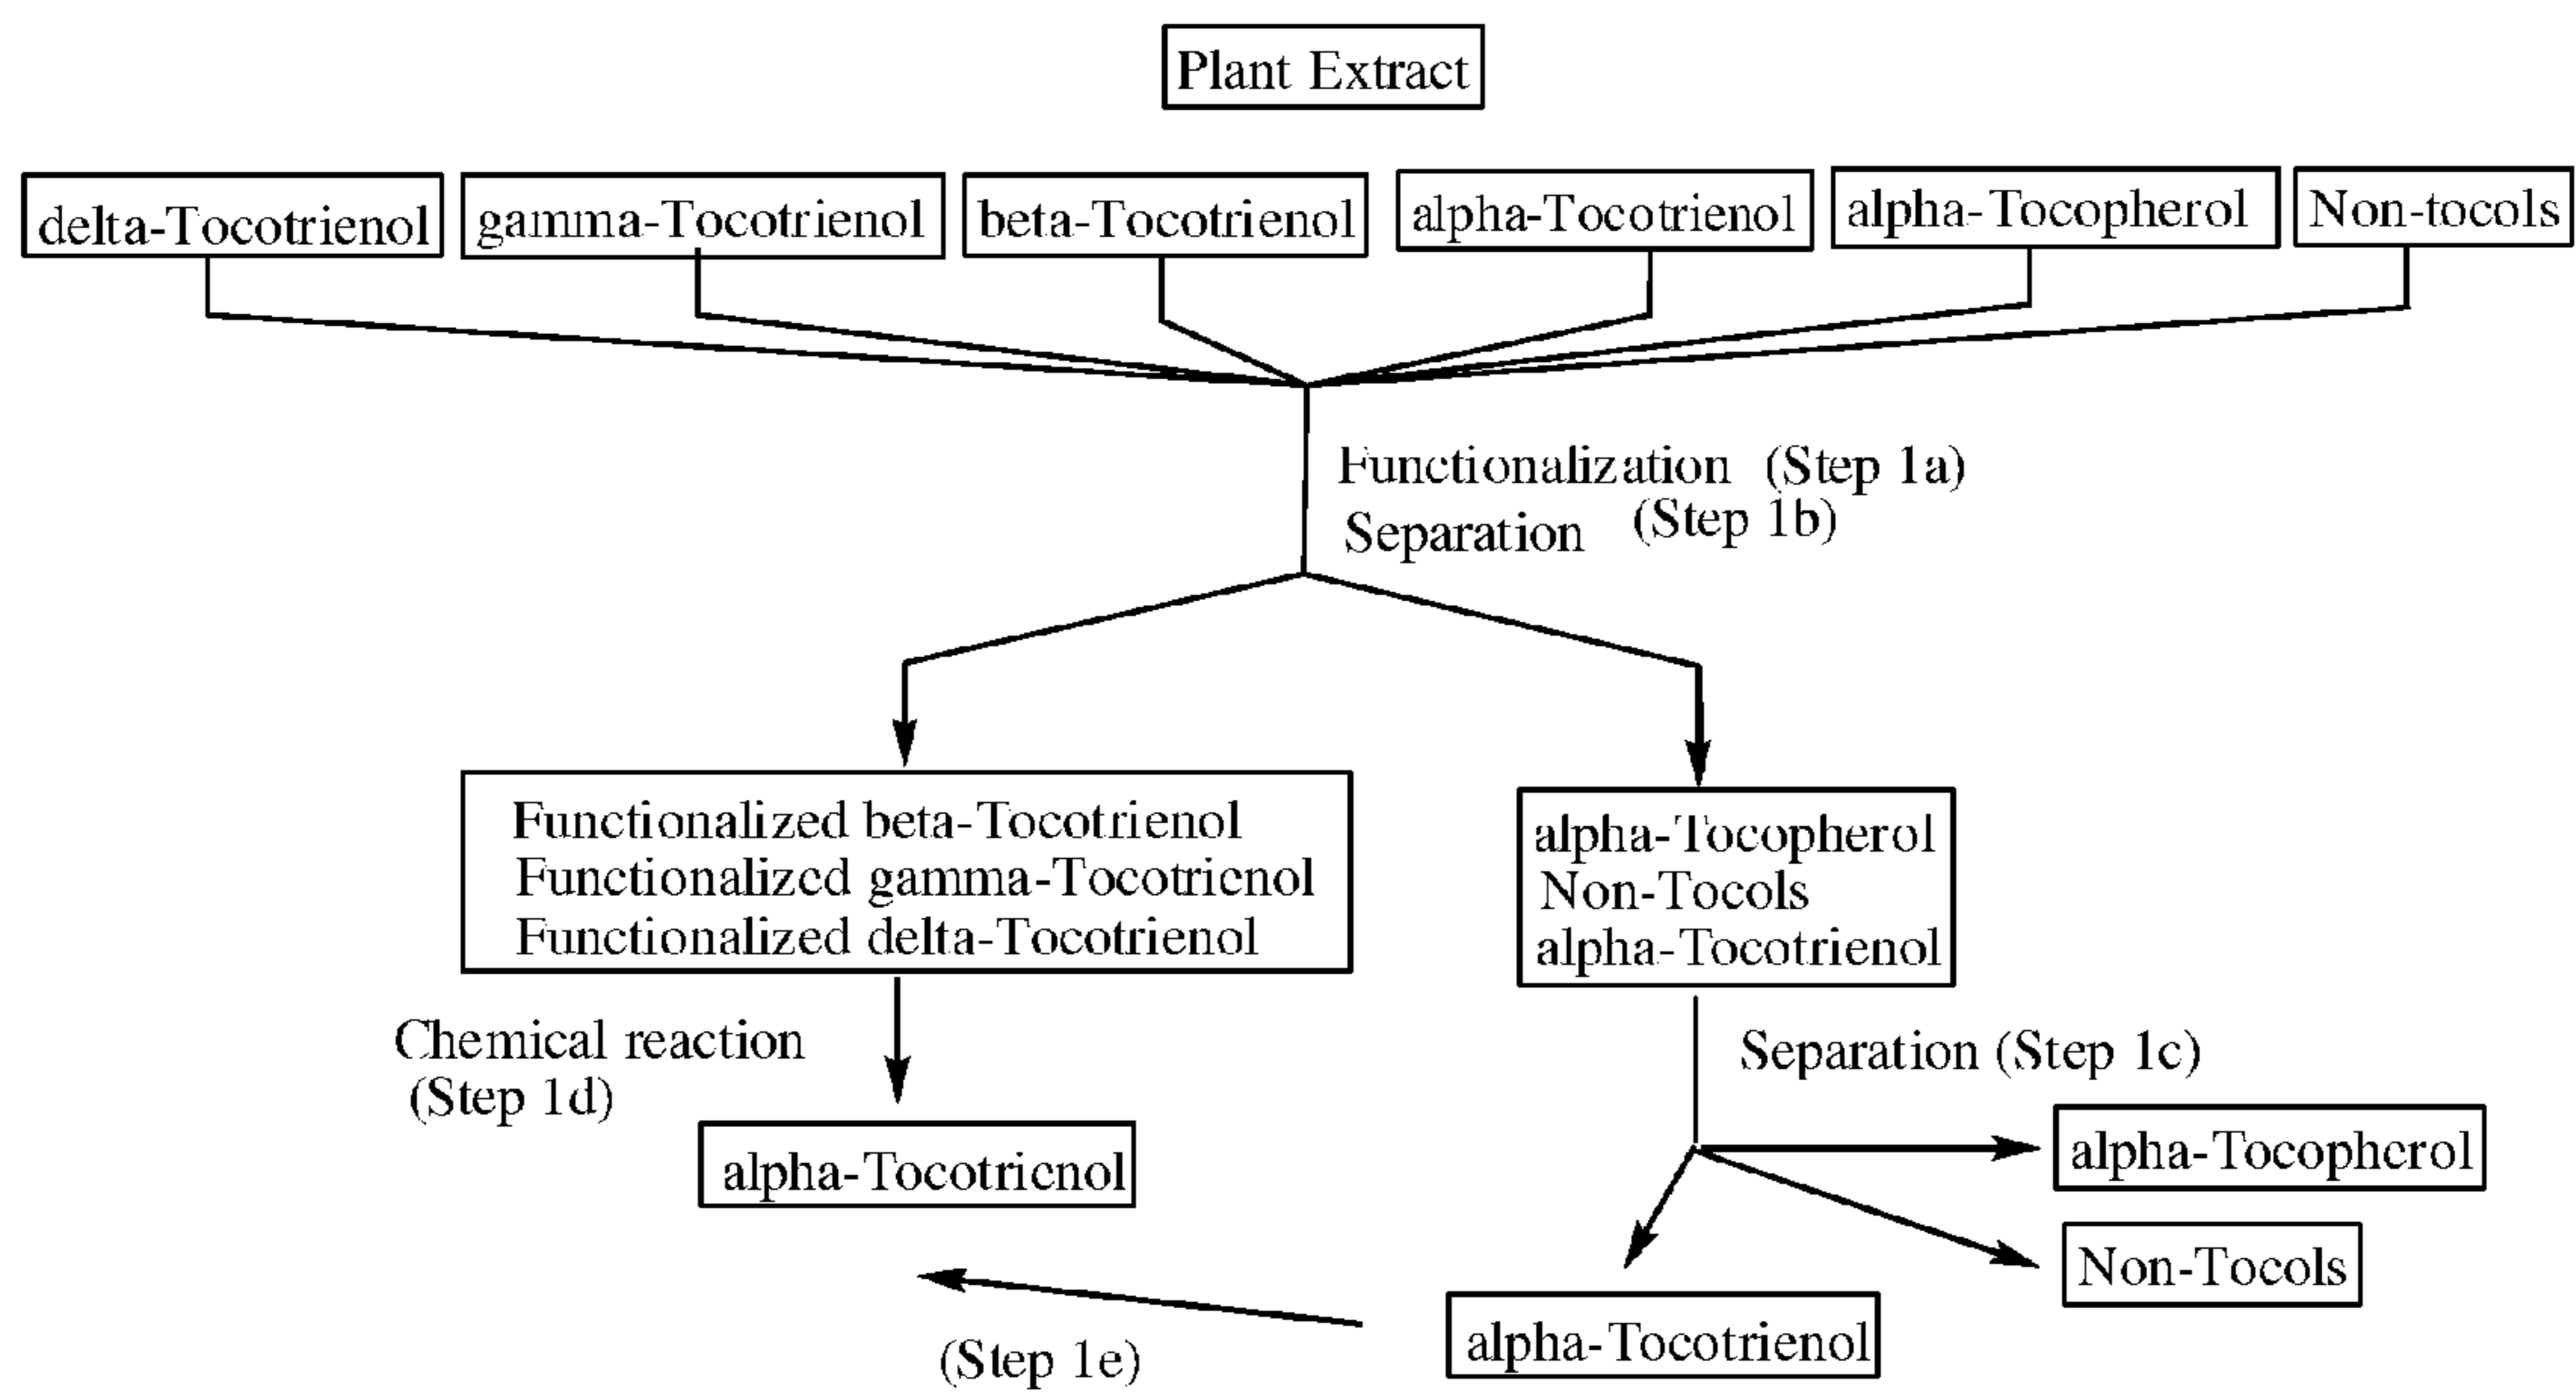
Plant Extract

delta-Tocotrienol

gamma-Tocotrienol

beta-Tocotrienol

alpha-Tocotrienol

alpha-Tocopherol

Non-tocols

Functionalization (Step 1a)
Separation (Step 1b)

Functionalized beta-Tocotrienol
Functionalized gamma-Tocotrienol
Functionalized delta-Tocotrienol

alpha-Tocopherol
Non-Tocols
alpha-Tocotrienol

Chemical reaction
(Step 1d)

Separation (Step 1c)

alpha-Tocotrienol

alpha-Tocopherol

Non-Tocols

alpha-Tocotrienol

(Step 1e)